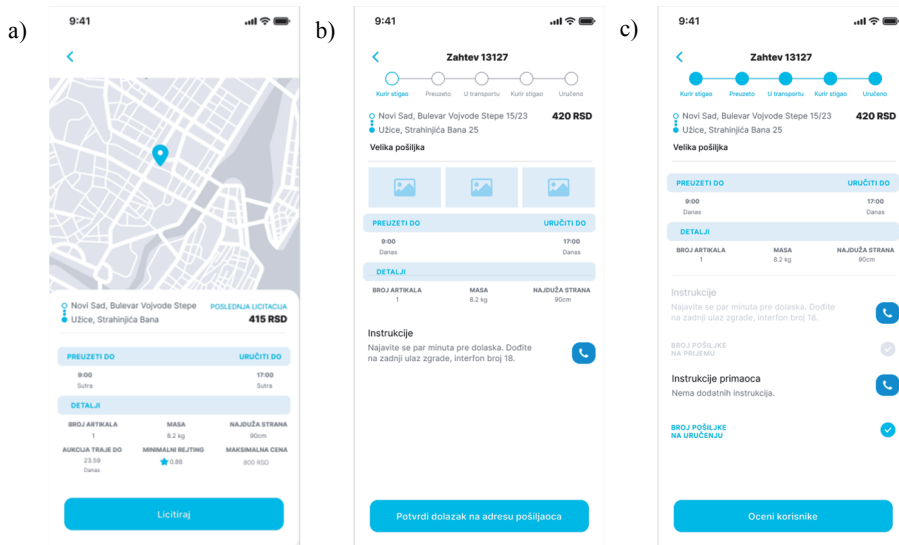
a)

9:41

Novi Sad, Bulevar Vojvode Stepe
Užice, Strahinjića Bana

POSLEDNJA LICITACIJA
415 RSD

PREUZETI DO
URUČITI DO

9:00
Sutra

17:00
Sutra

DETALJI

BROJ ARTIKALA
1

MASA
8.2 kg

NAJDUŽA STRANA
90cm

AUKCIJA TRAJE DO
23:59
Danas

MINIMALNI REJTING
0.88

MAKSIMALNA CENA
800 RSD

Licitiraj

b)

9:41

Zahtev 13127

Kurir stigao
Preuzeto
U transportu
Kurir stigao
Uručeno

Novi Sad, Bulevar Vojvode Stepe 15/23
Užice, Strahinjića Bana 25

420 RSD

Velika pošiljka

PREUZETI DO
URUČITI DO

9:00
Danas

17:00
Danas

DETALJI

BROJ ARTIKALA
1

MASA
8.2 kg

NAJDUŽA STRANA
90cm

Instrukcije
Najavite se par minuta pre dolaska. Dođite na zadnji ulaz zgrade, interfon broj 18.

Potvrdi dolazak na adresu pošiljaoca

c)

9:41

Zahtev 13127

Kurir stigao
Preuzeto
U transportu
Kurir stigao
Uručeno

Novi Sad, Bulevar Vojvode Stepe 15/23
Užice, Strahinjića Bana 25

420 RSD

Velika pošiljka

PREUZETI DO
URUČITI DO

9:00
Danas

17:00
Danas

DETALJI

BROJ ARTIKALA
1

MASA
8.2 kg

NAJDUŽA STRANA
90cm

Instrukcije
Najavite se par minuta pre dolaska. Dođite na zadnji ulaz zgrade, interfon broj 18.

BROJ POŠILJKE
NA PRIJEMU

Instrukcije primaoca
Nema dodatnih instrukcija.

BROJ POŠILJKE
NA URUČENJU

Oceni korisnike